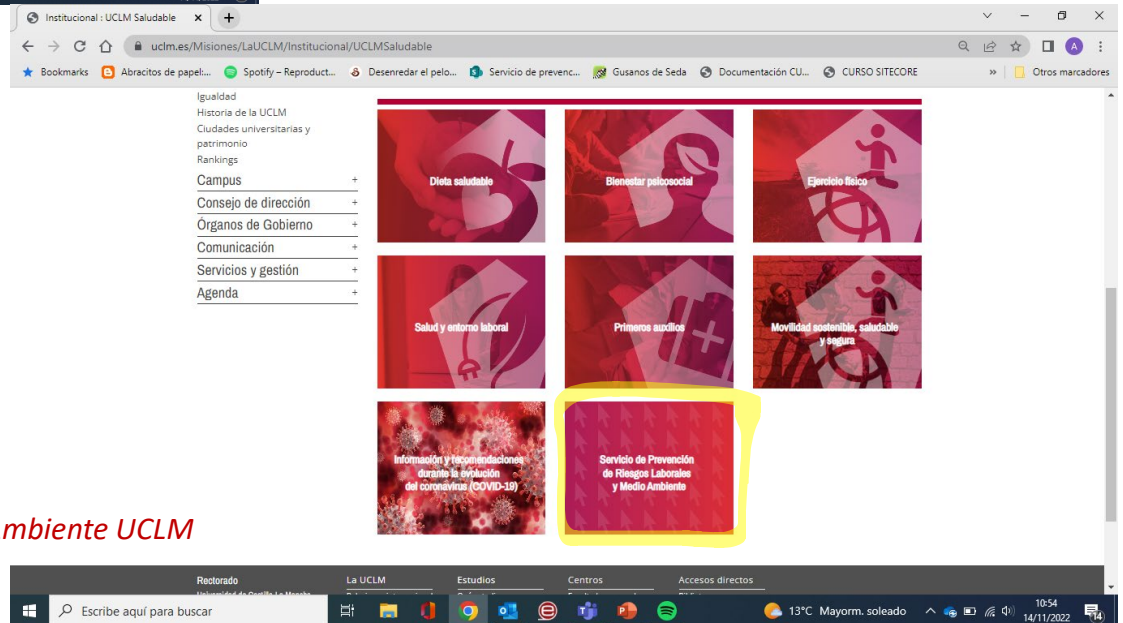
Institucional : UCLM Saludable

uclm.es/Misiones/LaUCLM/Institucional/UCLMSaludable

Bookmarks  Abracitos de papel:...  Spotify – Reproduct...  Desenredar el pelo...  Servicio de prevenc...  Gusanos de Seda  Documentación CU...  CURSO SITECORE  »  Otros marcadores

Igualdad
Historia de la UCLM
Ciudades universitarias y patrimonio
Rankings
Campus +
Consejo de dirección +
Órganos de Gobierno +
Comunicación +
Servicios y gestión +
Agenda +

Dieta saludable
Bienestar psicosocial
Ejercicio físico
Salud y entorno laboral
Primeros auxilios
Movilidad sostenible, saludable y segura
Información y recomendaciones durante la evolución del coronavirus (COVID-19)
Servicio de Prevención de Riesgos Laborales y Medio Ambiente

mbiente UCLM

Rectorado
Universidad de Castilla-La Mancha
La UCLM
Estudios
Centros
Accesos directos

Escribe aquí para buscar
13°C Mayorm. soleado
10:54
14/11/2022
14